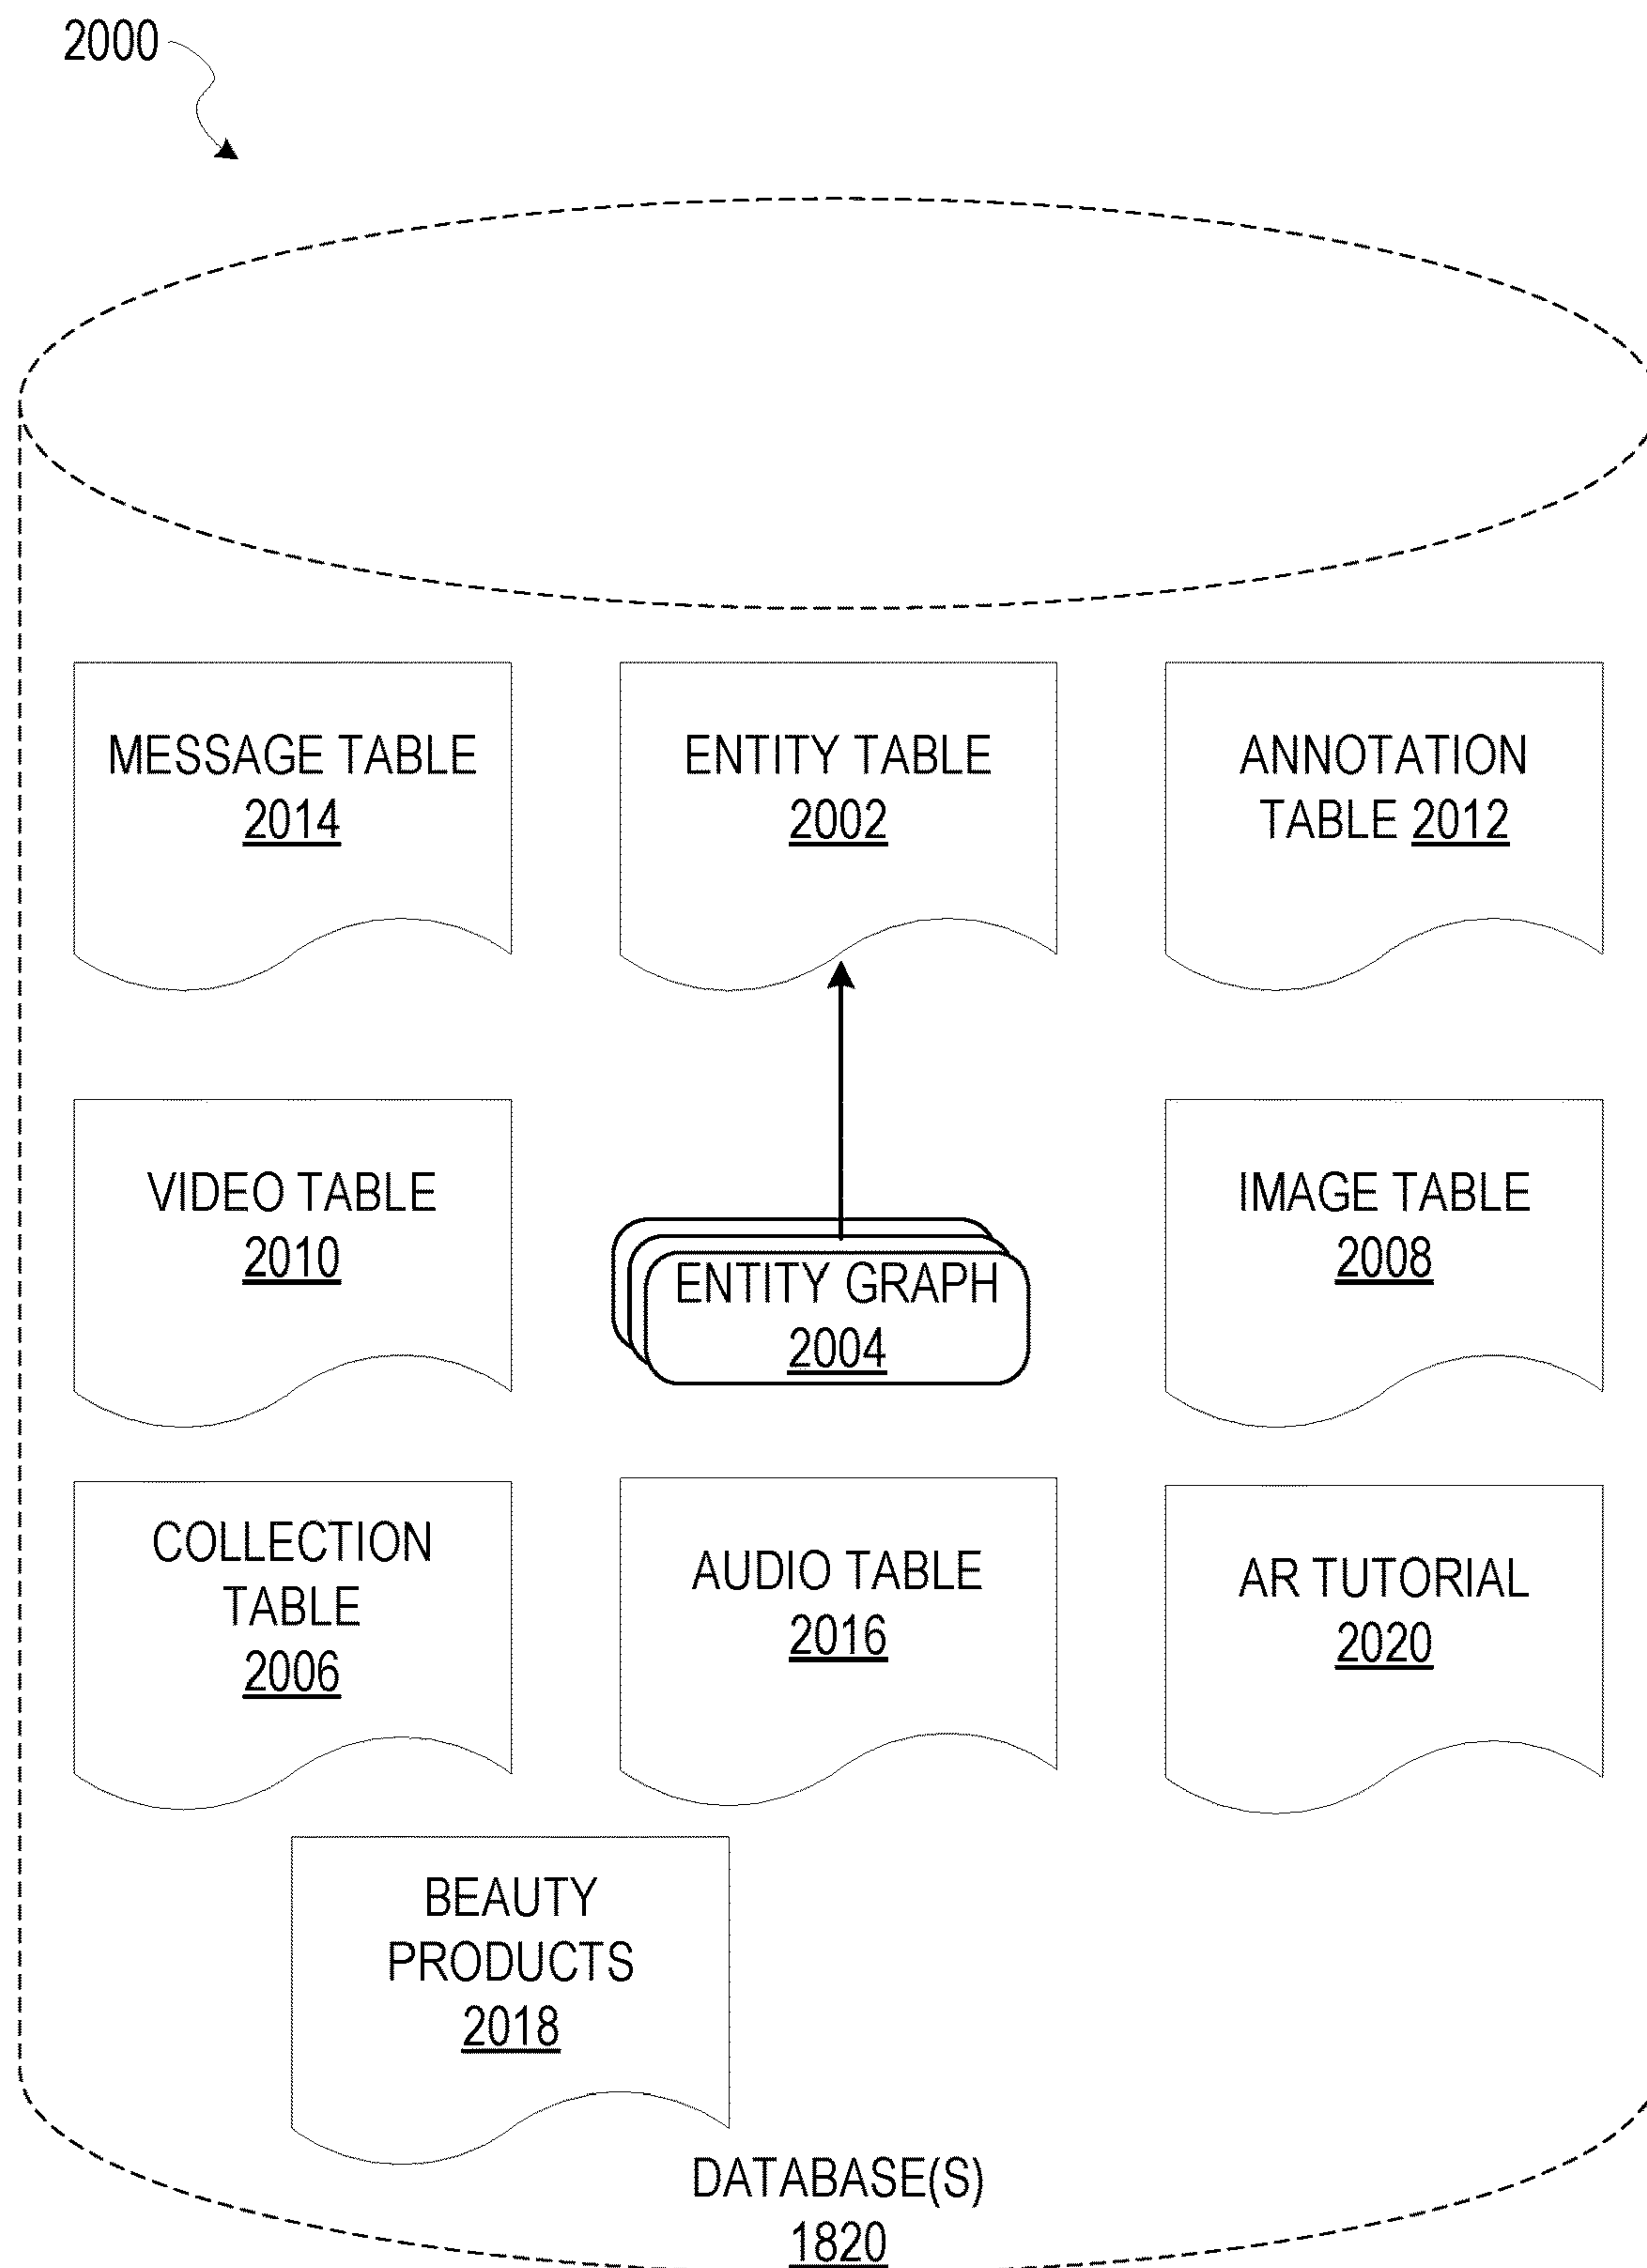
2000

MESSAGE TABLE 2014

ENTITY TABLE 2002

ANNOTATION TABLE 2012

VIDEO TABLE 2010

ENTITY GRAPH 2004

IMAGE TABLE 2008

COLLECTION TABLE 2006

AUDIO TABLE 2016

AR TUTORIAL 2020

BEAUTY PRODUCTS 2018

DATABASE(S) 1820